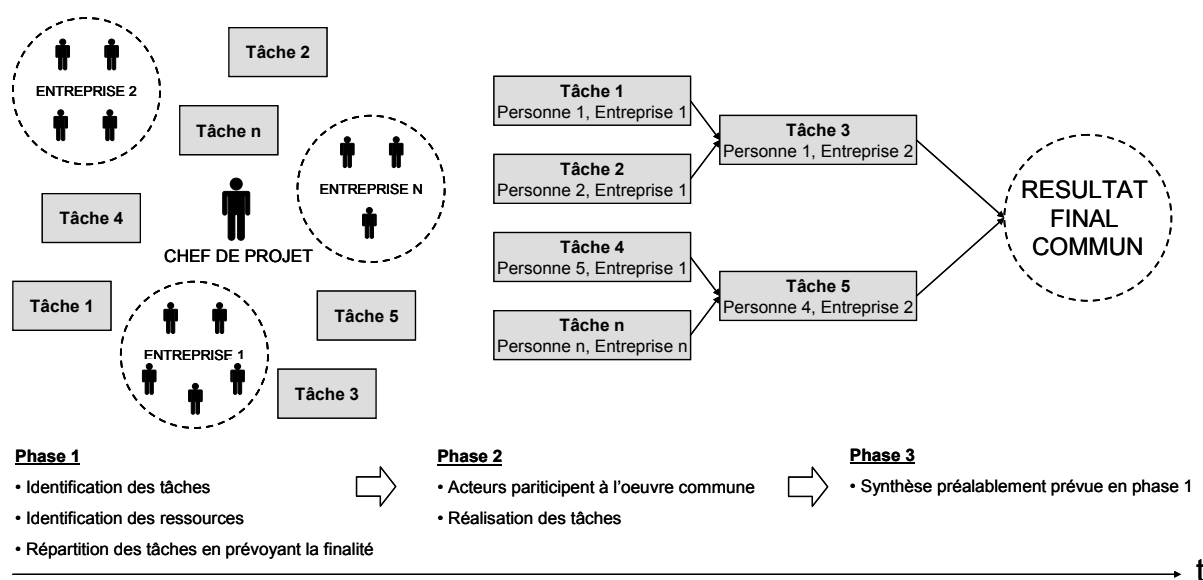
ENTREPRISE 2

Tâche 2

Tâche n

ENTREPRISE N

Tâche 4

CHEF DE PROJET

Tâche 1

Tâche 5

ENTREPRISE 1

Tâche 3

Tâche 1
Personne 1, Entreprise 1

Tâche 2
Personne 2, Entreprise 1

Tâche 3
Personne 1, Entreprise 2

Tâche 4
Personne 5, Entreprise 1

Tâche n
Personne n, Entreprise n

Tâche 5
Personne 4, Entreprise 2

RESULTAT FINAL COMMUN

Phase 1
• Identification des tâches
• Identification des ressources
• Répartition des tâches en prévoyant la finalité

Phase 2
• Acteurs participent à l'oeuvre commune
• Réalisation des tâches

Phase 3
• Synthèse préalablement prévue en phase 1

t